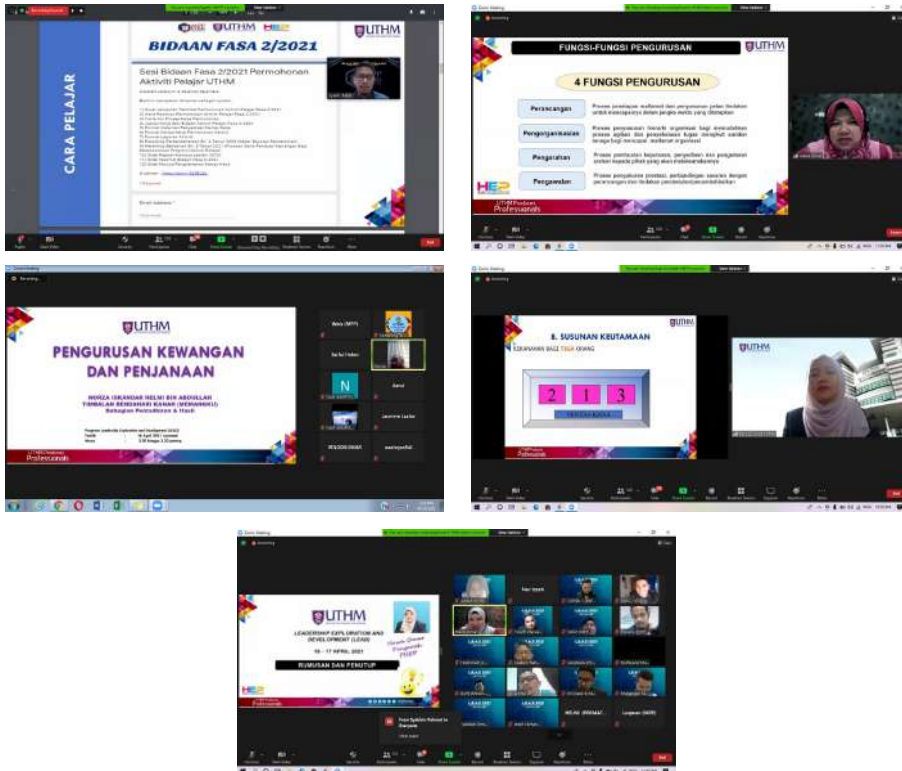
CARA PELAJAR

UTHM

BIDAAN FASA 2/2021

UTHM

Sesi Bidaan Fasa 2/2021 Permohonan Aktiviti Pelajar UTHM

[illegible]

FUNGSI-FUNGSI PENGURUSAN

UTHM

4 FUNGSI PENGURUSAN

Perancangan

Pengorganisasian

Pengarahan

Pengawalan

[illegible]

UTHM Produces Professionals

UTHM

PENGURUSAN KEWANGAN DAN PENJANAAN

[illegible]

UTHM Produces Professionals

N

8. SUSUNAN KEUTAMAAN

UTHM

UTHM

2 1 3

UTHM

LEADERSHIP EXPLORATION AND DEVELOPMENT (LEAD)

15 - 17 APRIL 2021

RUMUSAN DAN PENUTUP

UTHM Produces Professionals

End